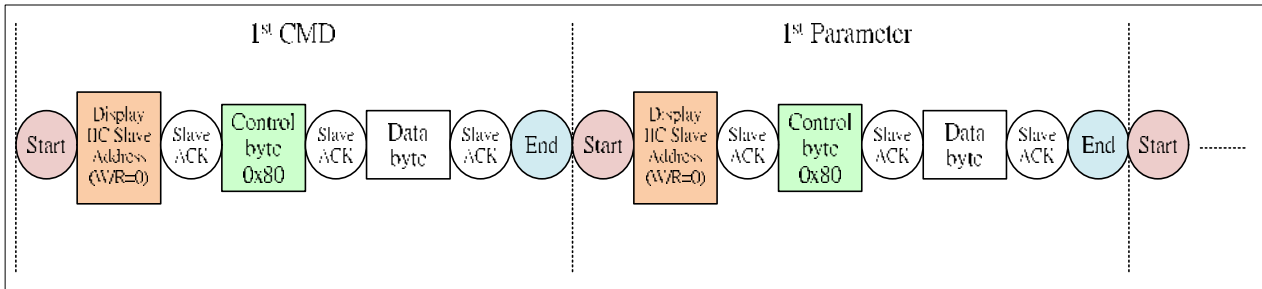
1$^{st}$ CMD

1$^{st}$ Parameter

Start

Display IIC Slave Address (W/R=0)

Slave ACK

Control byte 0x80

Slave ACK

Data byte

Slave ACK

End

Start

Display IIC Slave Address (W/R=0)

Slave ACK

Control byte 0x80

Slave ACK

Data byte

Slave ACK

End

Start

.........